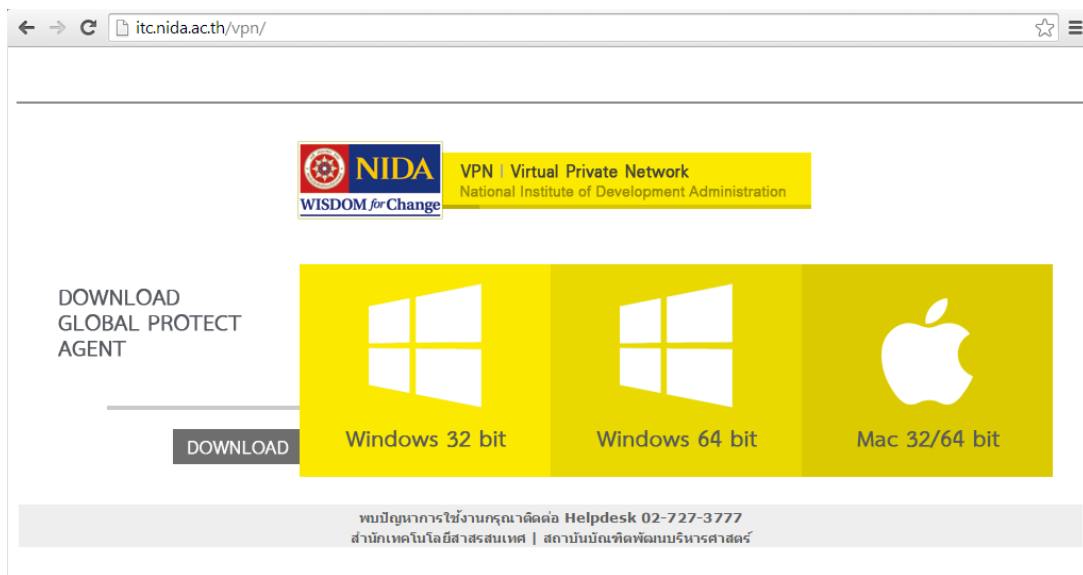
itc.nida.ac.th/vpn/

NIDA
WISDOM for Change

VPN | Virtual Private Network
National Institute of Development Administration

DOWNLOAD
GLOBAL PROTECT
AGENT

DOWNLOAD

Windows 32 bit

Windows 64 bit

Mac 32/64 bit

พบปัญหาการใช้งานกรุณาติดต่อ Helpdesk 02-727-3777
สำนักเทคโนโลยีสารสนเทศ | สถาบันบัณฑิตพัฒนบริหารศาสตร์